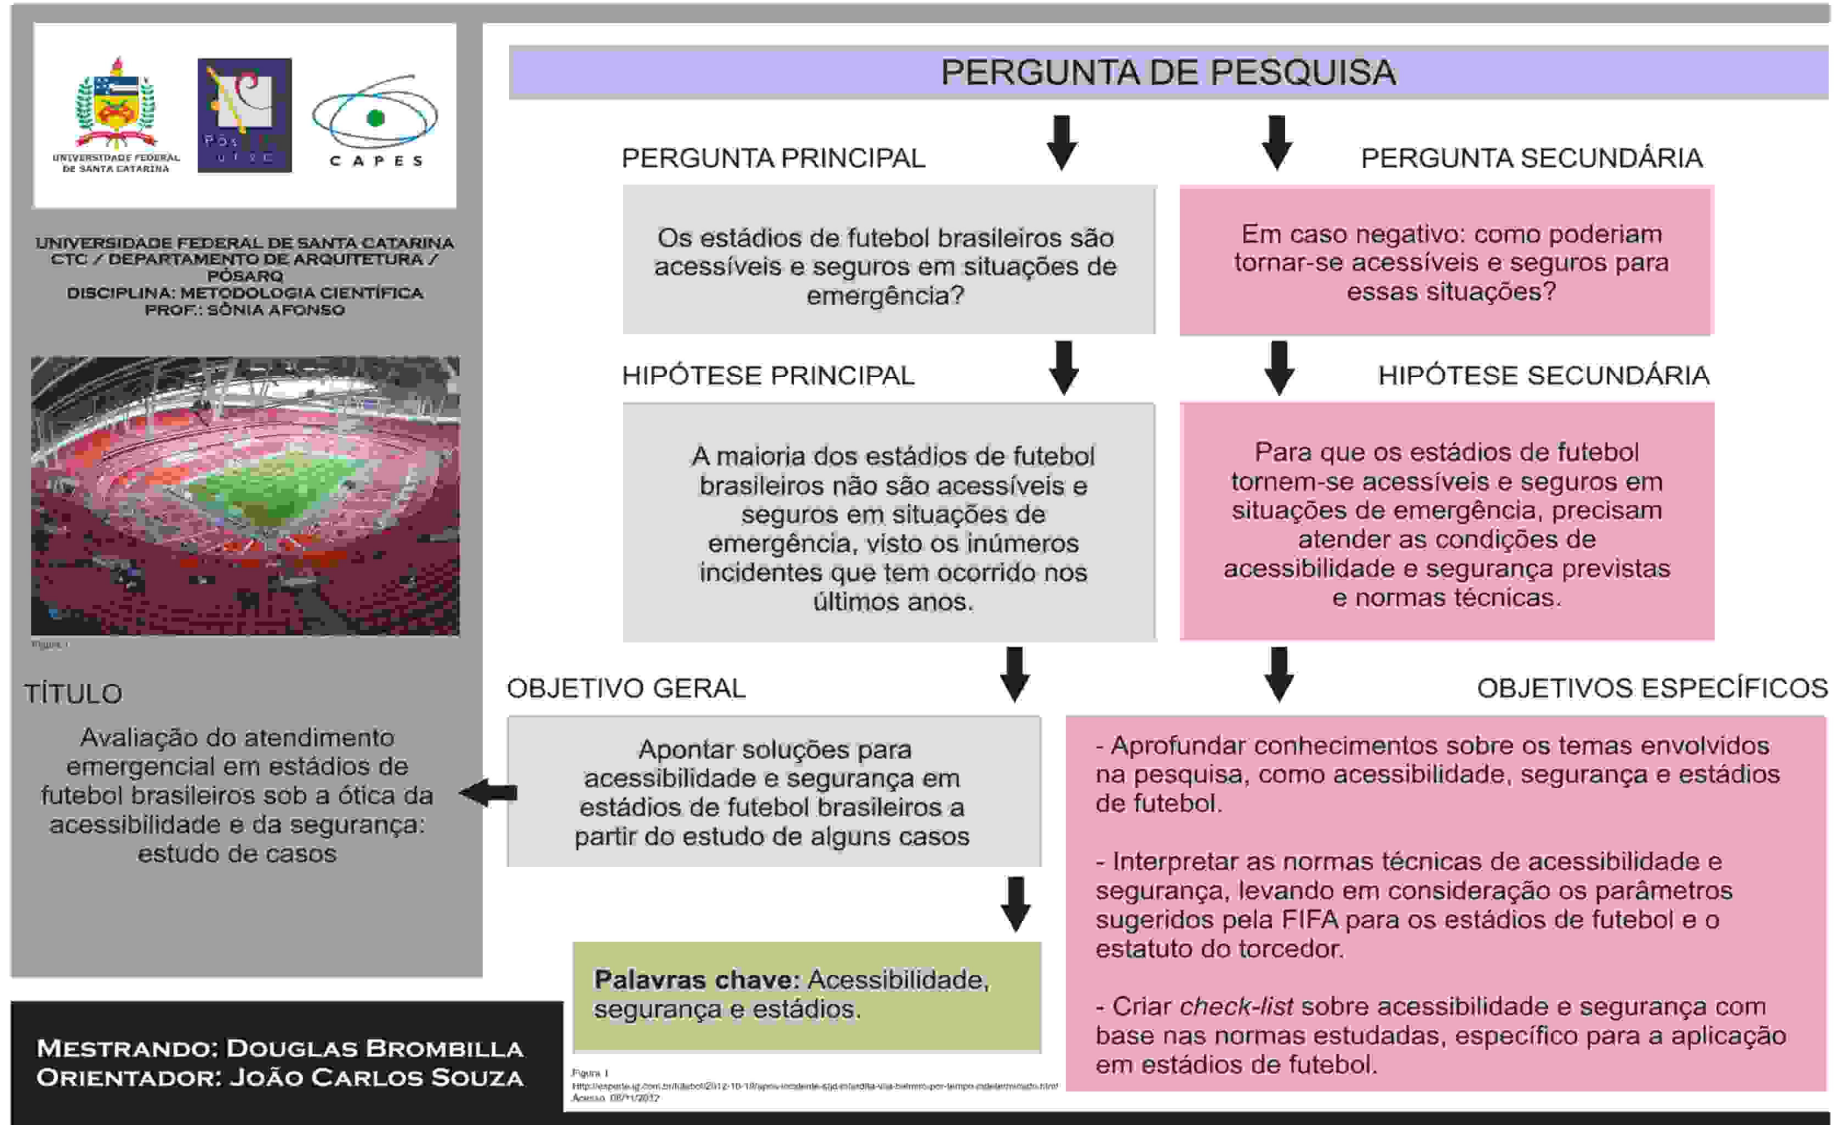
UNIVERSIDADE FEDERAL DE SANTA CATARINA

Pós ufsc

CAPES

UNIVERSIDADE FEDERAL DE SANTA CATARINA
CTC / DEPARTAMENTO DE ARQUITETURA / PÓSARQ
DISCIPLINA: METODOLOGIA CIENTÍFICA
PROF.: SÔNIA AFONSO

Figura 1

TÍTULO

Avaliação do atendimento emergencial em estádios de futebol brasileiros sob a ótica da acessibilidade e da segurança: estudo de casos

MESTRANDO: DOUGLAS BROMBILLA
ORIENTADOR: JOÃO CARLOS SOUZA

PERGUNTA DE PESQUISA

PERGUNTA PRINCIPAL

Os estádios de futebol brasileiros são acessíveis e seguros em situações de emergência?

PERGUNTA SECUNDÁRIA

Em caso negativo: como poderiam tornar-se acessíveis e seguros para essas situações?

HIPÓTESE PRINCIPAL

A maioria dos estádios de futebol brasileiros não são acessíveis e seguros em situações de emergência, visto os inúmeros incidentes que tem ocorrido nos últimos anos.

HIPÓTESE SECUNDÁRIA

Para que os estádios de futebol tornem-se acessíveis e seguros em situações de emergência, precisam atender as condições de acessibilidade e segurança previstas e normas técnicas.

OBJETIVO GERAL

Apontar soluções para acessibilidade e segurança em estádios de futebol brasileiros a partir do estudo de alguns casos

OBJETIVOS ESPECÍFICOS

- Aprofundar conhecimentos sobre os temas envolvidos na pesquisa, como acessibilidade, segurança e estádios de futebol.

- Interpretar as normas técnicas de acessibilidade e segurança, levando em consideração os parâmetros sugeridos pela FIFA para os estádios de futebol e o estatuto do torcedor.

- Criar check-list sobre acessibilidade e segurança com base nas normas estudadas, específico para a aplicação em estádios de futebol.

Palavras chave: Acessibilidade, segurança e estádios.

Figura 1
Http://esporte.ig.com.br/futebol/2012-10-18/apos-incidente-stjd-interdita-vila-belmiro-por-tempo-indeterminado.html
Acesso: 08/11/2012